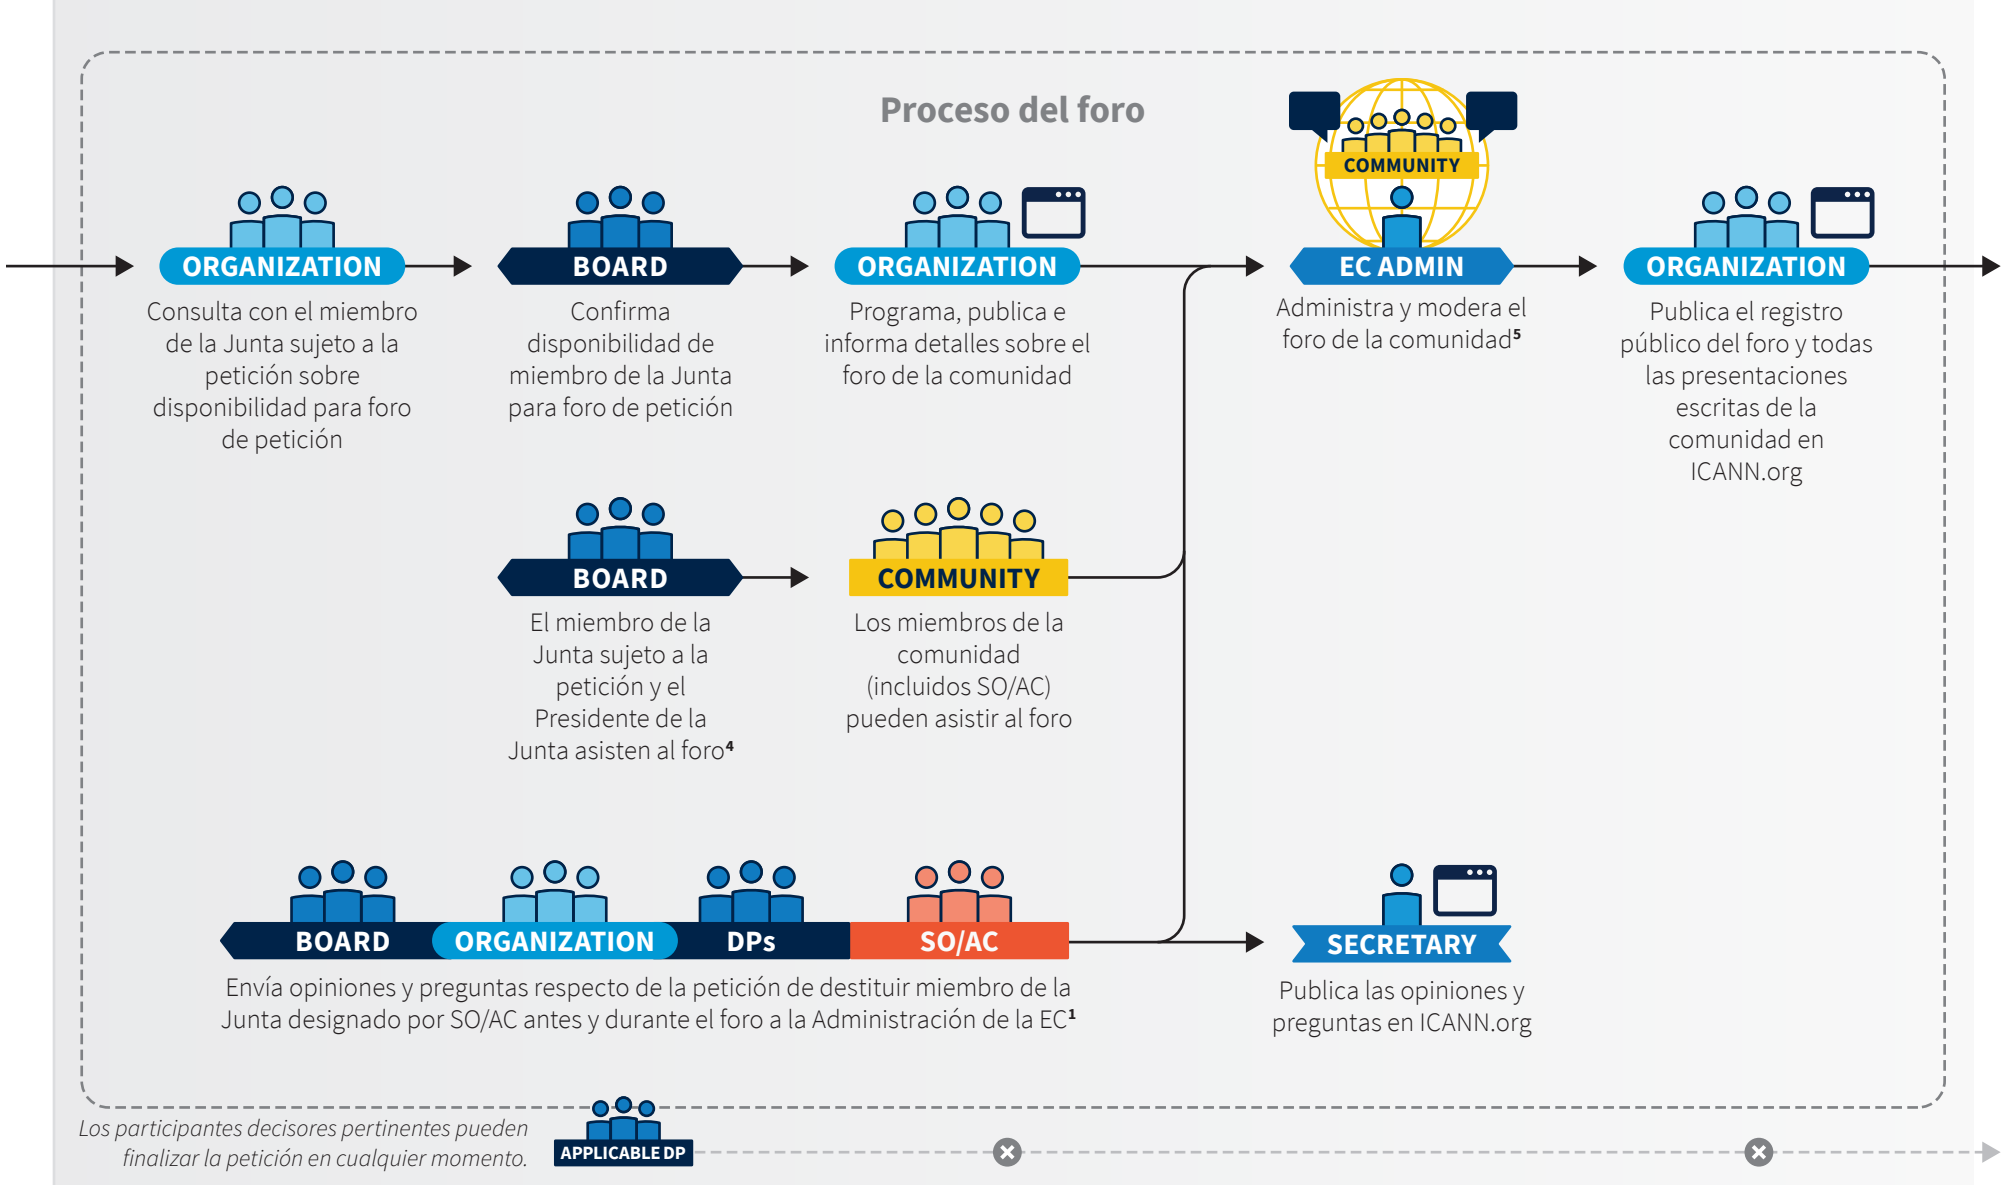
Proceso del foro

ORGANIZATION
Consulta con el miembro de la Junta sujeto a la petición sobre disponibilidad para foro de petición

BOARD
Confirma disponibilidad de miembro de la Junta para foro de petición

ORGANIZATION
Programa, publica e informa detalles sobre el foro de la comunidad

COMMUNITY
EC ADMIN
Administra y modera el foro de la comunidad⁵

ORGANIZATION
Publica el registro público del foro y todas las presentaciones escritas de la comunidad en ICANN.org

BOARD
El miembro de la Junta sujeto a la petición y el Presidente de la Junta asisten al foro⁴

COMMUNITY
Los miembros de la comunidad (incluidos SO/AC) pueden asistir al foro

BOARD
ORGANIZATION
DPs
SO/AC
Envía opiniones y preguntas respecto de la petición de destituir miembro de la Junta designado por SO/AC antes y durante el foro a la Administración de la EC¹

SECRETARY
Publica las opiniones y preguntas en ICANN.org

Los participantes decisores pertinentes pueden finalizar la petición en cualquier momento.
APPLICABLE DP